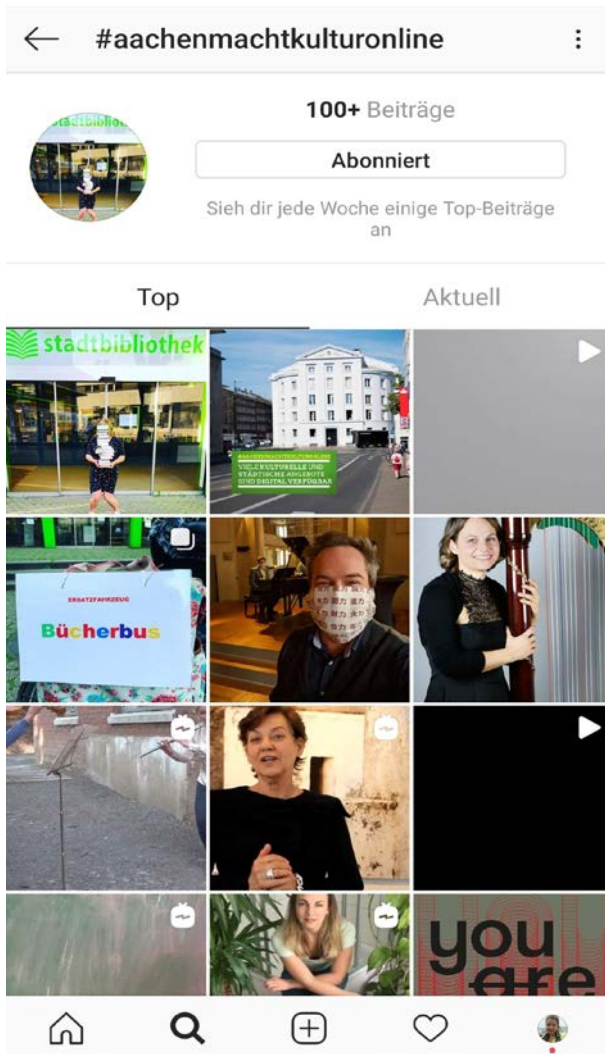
#aachenmachtkulturonline

100+ Beiträge

Abonniert

Sieh dir jede Woche einige Top-Beiträge an

Top

Aktuell

stadtbibliothek

#AACHENMACHTKULTURONLINE
VIELE KULTURELLE UND STÄDTISCHE ANGEBOTE SIND DIGITAL VERFÜGBAR

ERSATZFAHRZEUG

Bücherbus

you
are